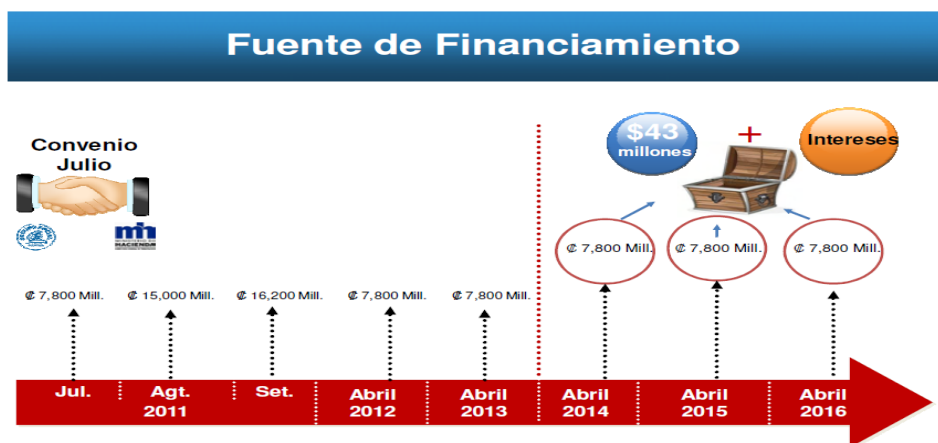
Fuente de Financiamiento

Convenio Julio

HACIENDA

$43 millones

+

Intereses

₡ 7,800 Mill.

₡ 15,000 Mill.

₡ 16,200 Mill.

₡ 7,800 Mill.

₡ 7,800 Mill.

₡ 7,800 Mill.

₡ 7,800 Mill.

₡ 7,800 Mill.

Jul.

Agt. 2011

Set.

Abril 2012

Abril 2013

Abril 2014

Abril 2015

Abril 2016